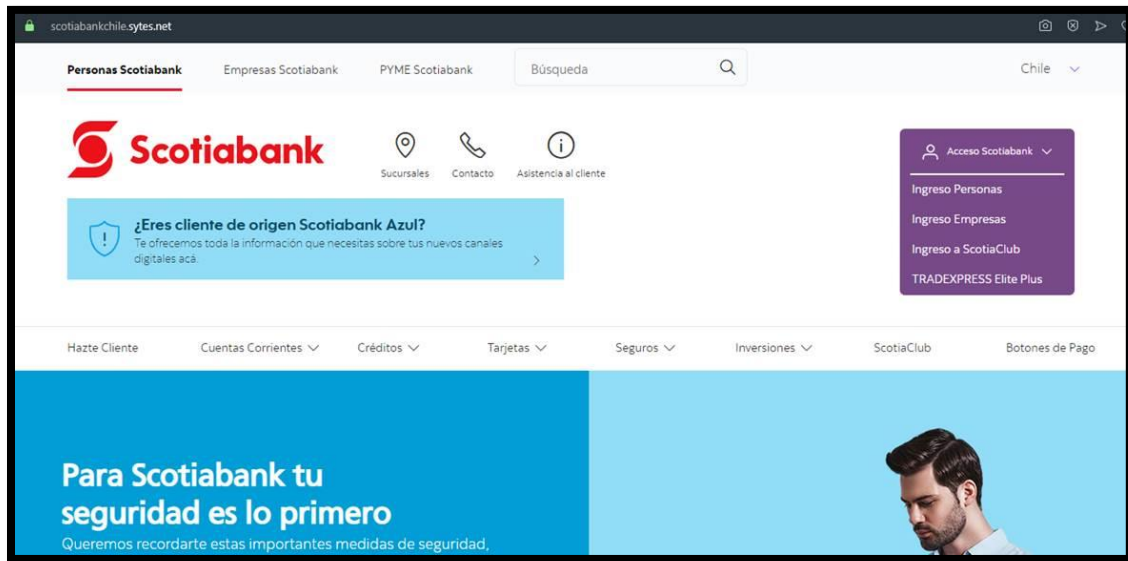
scotiabankchile.sytes.net

Personas Scotiabank Empresas Scotiabank PYME Scotiabank Búsqueda Chile

Scotiabank

Sucursales Contacto Asistencia al cliente

Acceso Scotiabank

Ingreso Personas
Ingreso Empresas
Ingreso a ScotiaClub
TRADEXPRESS Elite Plus

¿Eres cliente de origen Scotiabank Azul?
Te ofrecemos toda la información que necesitas sobre tus nuevos canales digitales acá.

Hazte Cliente Cuentas Corrientes Créditos Tarjetas Seguros Inversiones ScotiaClub Botones de Pago

Para Scotiabank tu seguridad es lo primero
Queremos recordarte estas importantes medidas de seguridad,